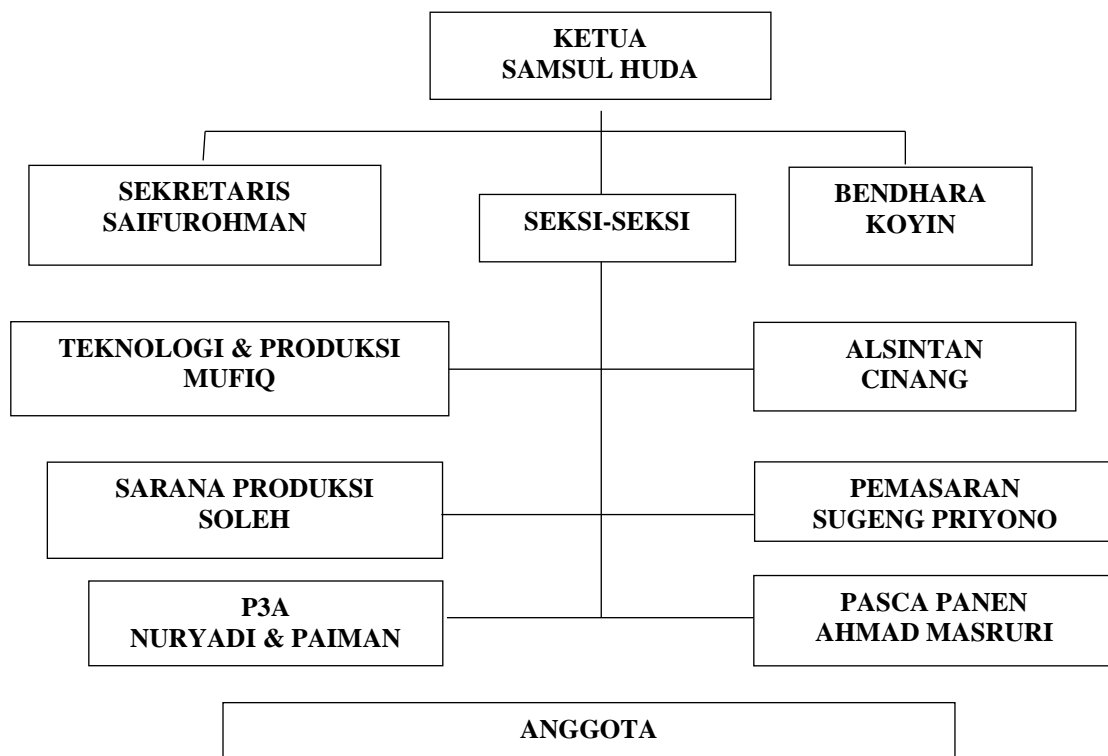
KETUA
SAMSUL HUDA

SEKRETARIS
SAIFUROHMAN

SEKSI-SEKSI

BENDHARA
KOYIN

TEKNOLOGI & PRODUKSI
MUFIQ

ALSINTAN
CINANG

SARANA PRODUKSI
SOLEH

PEMASARAN
SUGENG PRIYONO

P3A
NURYADI & PAIMAN

PASCA PANEN
AHMAD MASRURI

ANGGOTA